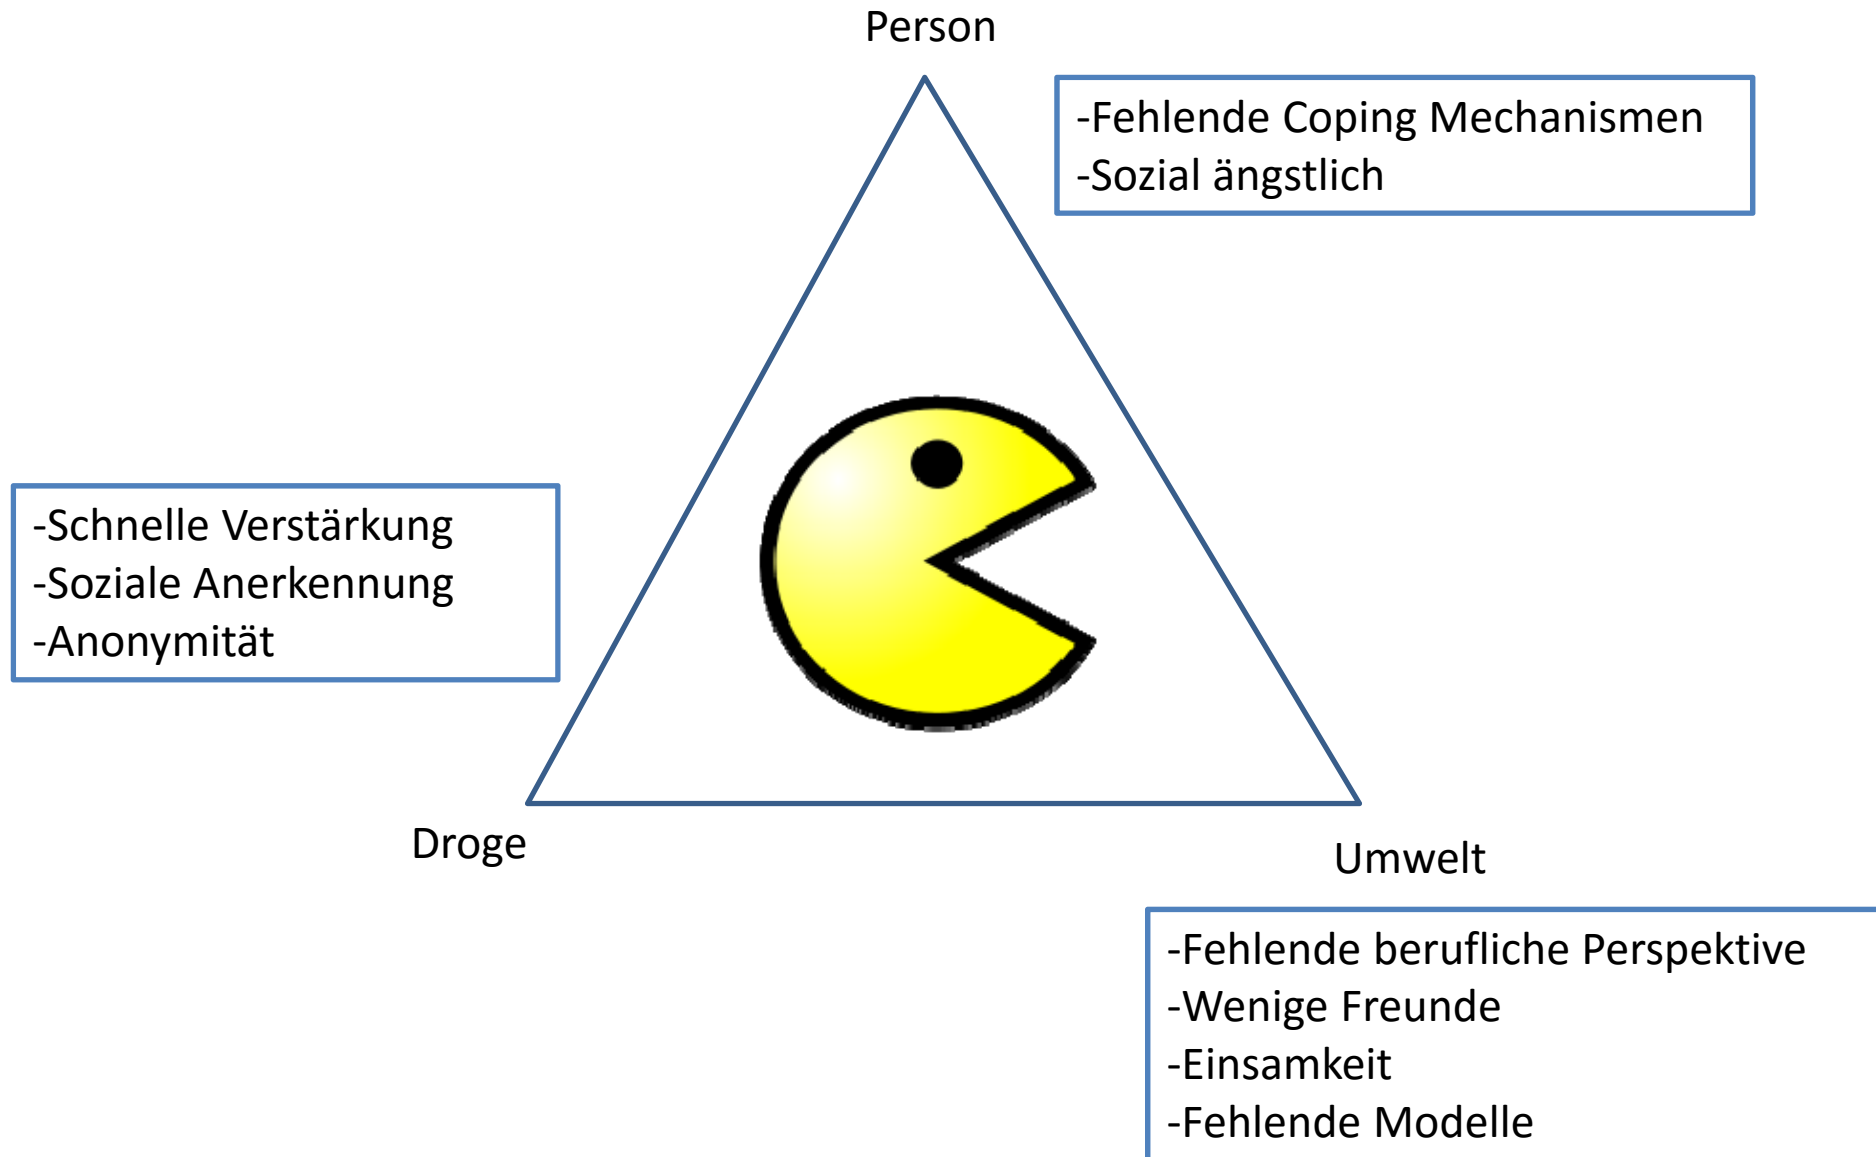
Person

-Fehlende Coping Mechanismen
-Sozial ängstlich

-Schnelle Verstärkung
-Soziale Anerkennung
-Anonymität

Droge

Umwelt

-Fehlende berufliche Perspektive
-Wenige Freunde
-Einsamkeit
-Fehlende Modelle